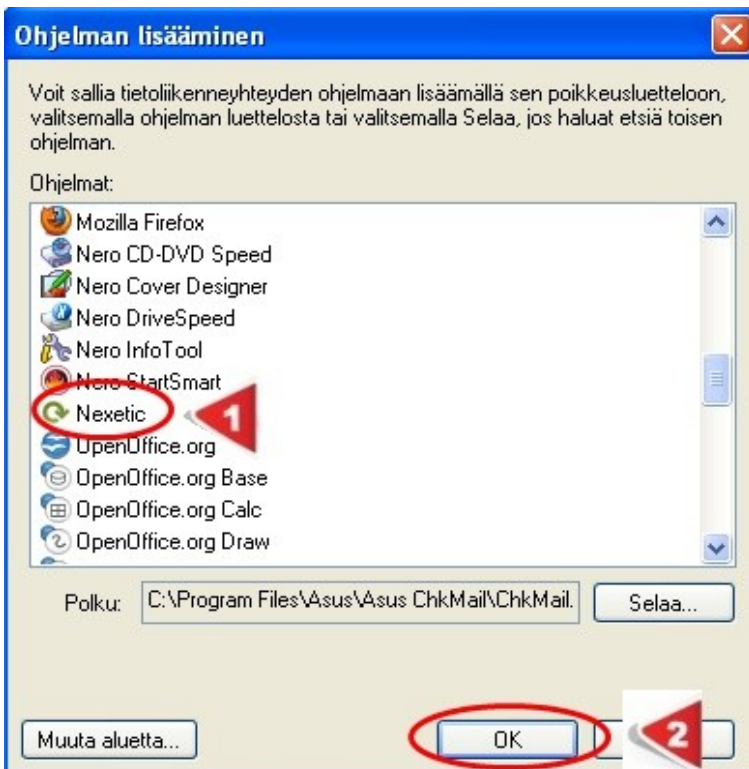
Ohjelman lisääminen

Voit sallia tietoliikenneyhteyden ohjelmaan lisäämällä sen poikkeusluetteloon, valitsemalla ohjelman luettelosta tai valitsemalla Selaa, jos haluat etsiä toisen ohjelman.

Ohjelmat:

Mozilla Firefox
Nero CD-DVD Speed
Nero Cover Designer
Nero DriveSpeed
Nero InfoTool
Nero StartSmart
Nexetic
OpenOffice.org
OpenOffice.org Base
OpenOffice.org Calc
OpenOffice.org Draw

1

Polku: C:\Program Files\Asus\Asus ChkMail\ChkMail.

Selaa...

Muuta aluetta...

OK

2